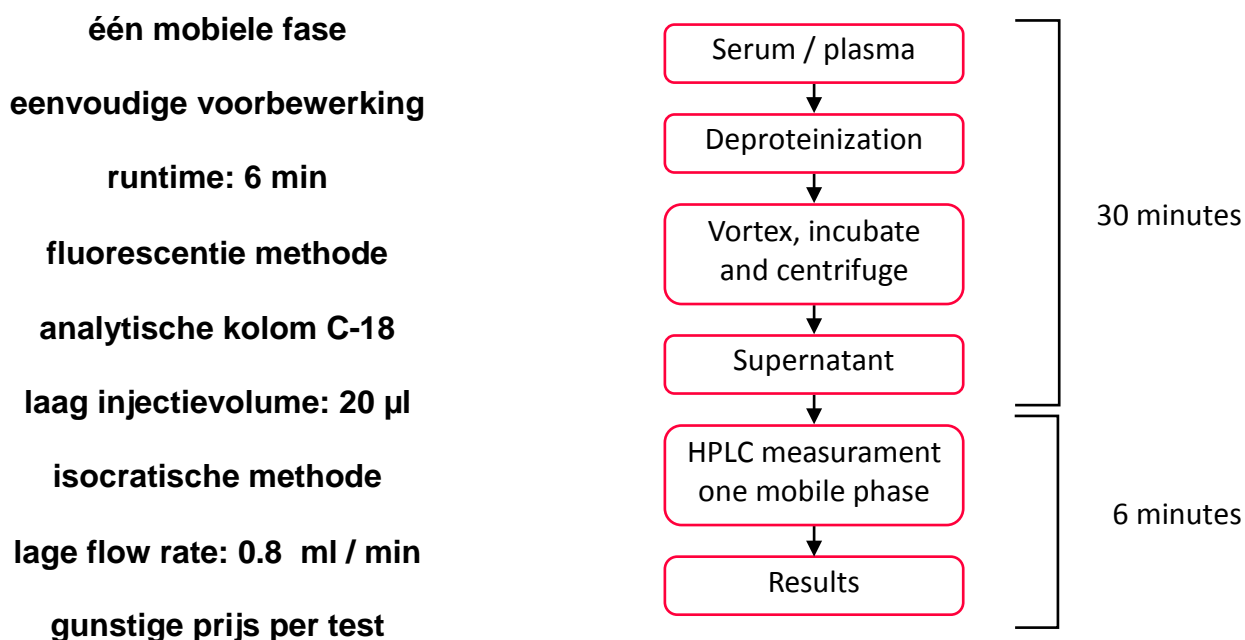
één mobiele fase

eenvoudige voorbewerking

runtime: 6 min

fluorescentie methode

analytische kolom C-18

laag injectievolume: 20 µl

isocratische methode

lage flow rate: 0.8 ml / min

gunstige prijs per test

Serum / plasma

Deproteinization

Vortex, incubate and centrifuge

Supernatant

HPLC measurament one mobile phase

Results

30 minutes

6 minutes